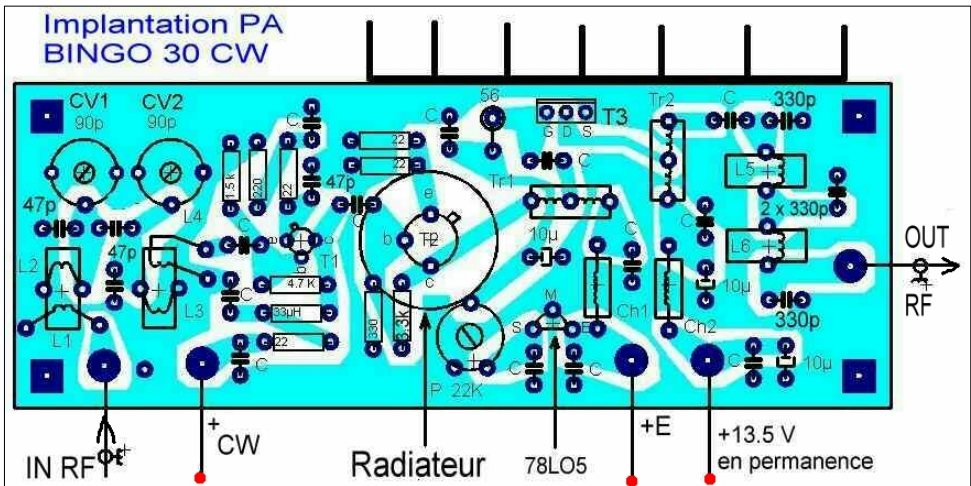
Implantation PA
BINGO 30 CW

CV1 90p
CV2 90p
47p
47p
L2
L1
L3
L4
C
1.5 k
220
22
47p
C
T1
4.7 K
33µH
22
C
22
22
C
56
e
b
T2
c
330
3.3K
P 22K
G D S
T3
C
Tr1
10µ
M
S
E
C
C
Ch1
C
Tr2
C
10µ
Ch2
C
330p
L5
2 x 330p
L6
330p
C
10µ
OUT
RF
IN RF
+ CW
Radiateur
78LO5
+E
+13.5 V
en permanence